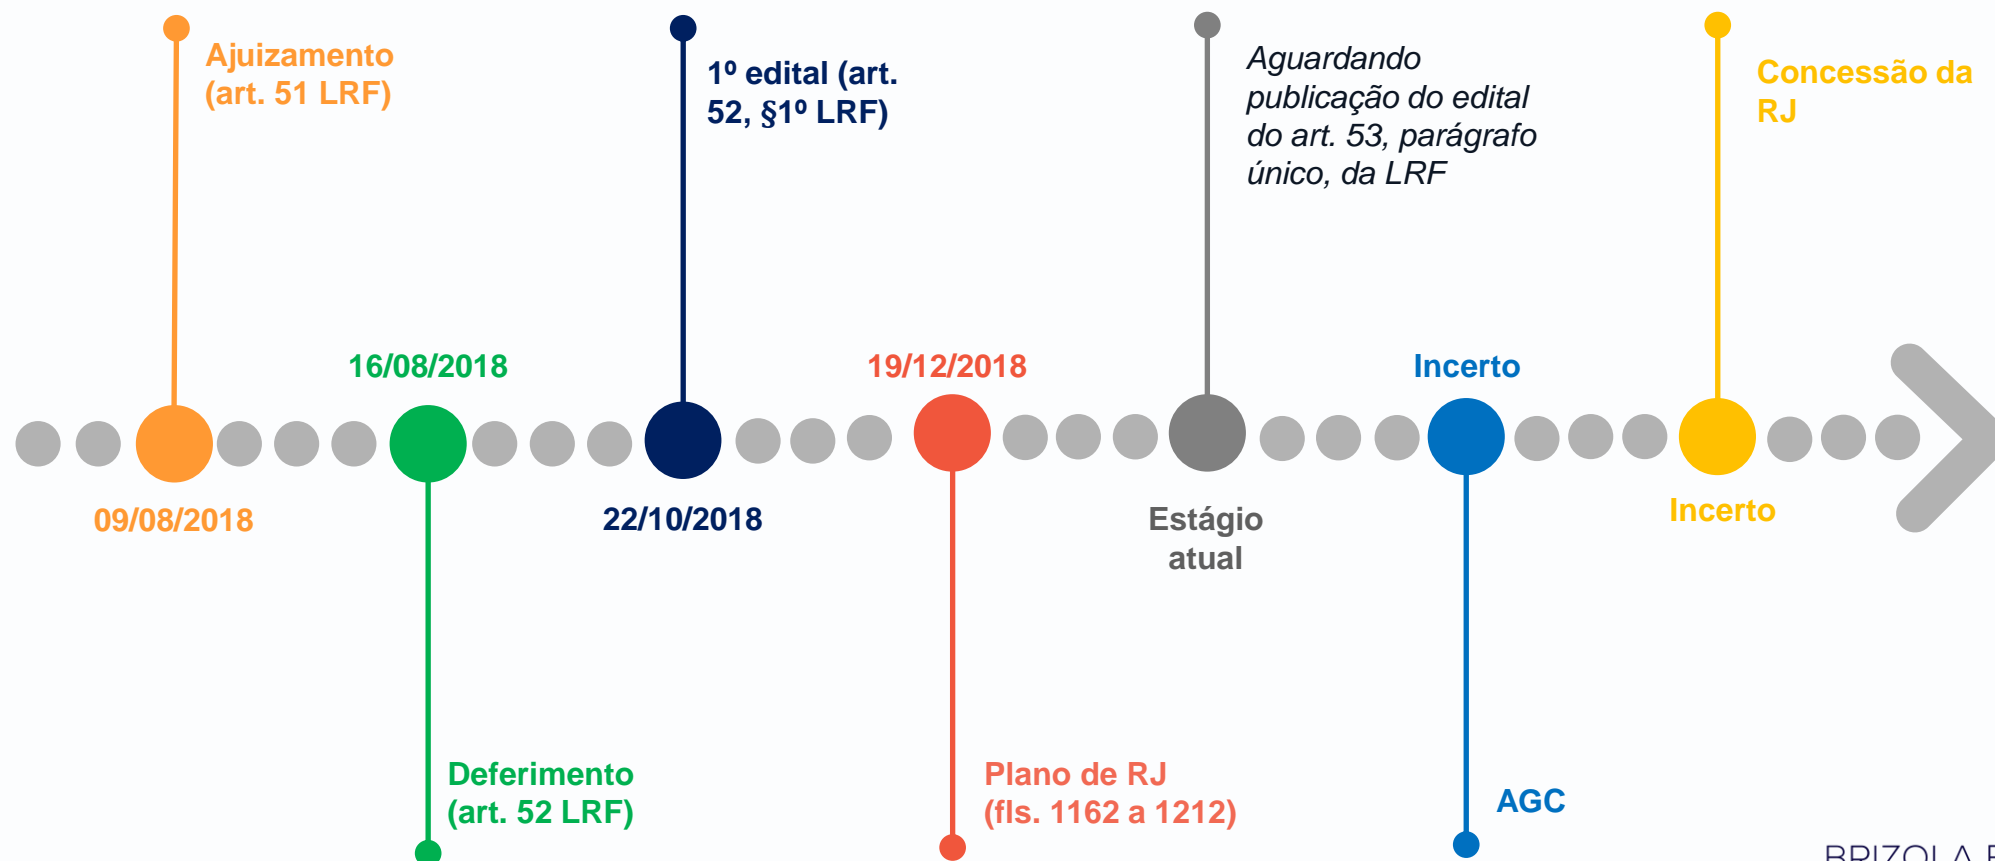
Ajuizamento (art. 51 LRF)

09/08/2018

16/08/2018

Deferimento (art. 52 LRF)

1º edital (art. 52, §1º LRF)

22/10/2018

19/12/2018

Plano de RJ (fls. 1162 a 1212)

*Aguardando publicação do edital do art. 53, parágrafo único, da LRF*

Estágio atual

Incerto

AGC

Concessão da RJ

Incerto

BRIZOLA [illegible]